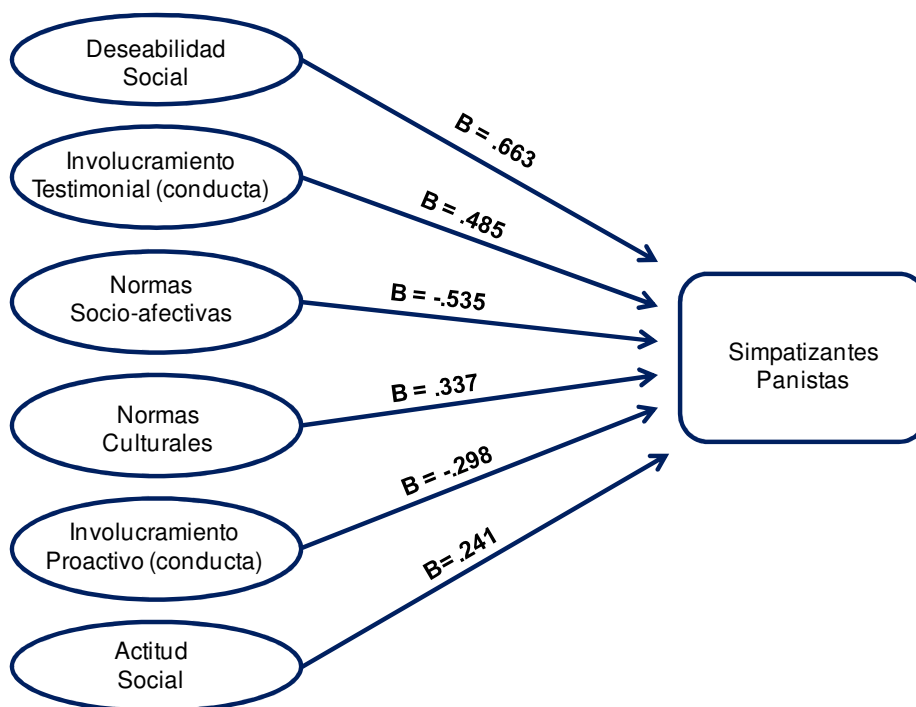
Deseabilidad Social

Involucramiento Testimonial (conducta)

Normas Socio-afectivas

Normas Culturales

Involucramiento Proactivo (conducta)

Actitud Social

B = .663

B = .485

B = -.535

B = .337

B = -.298

B= .241

Simpatizantes Panistas